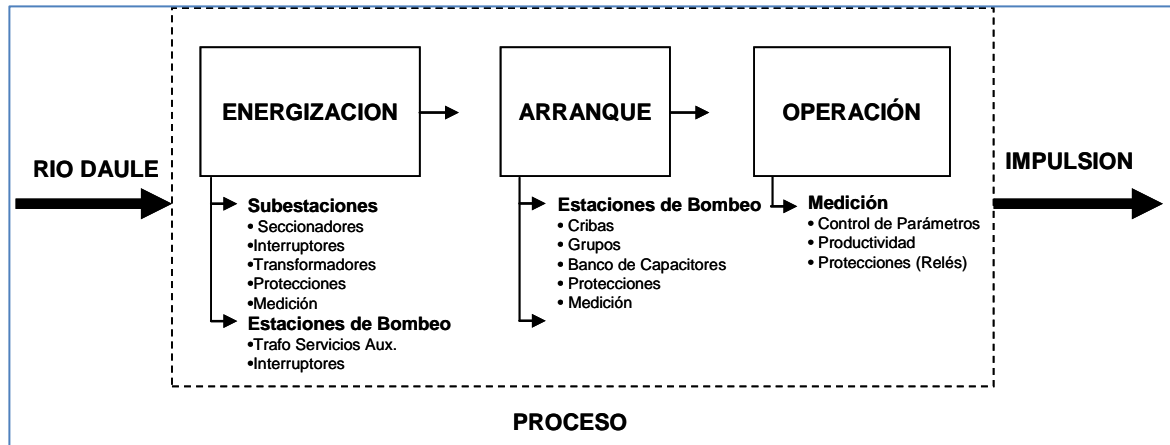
ENERGIZACION

ARRANQUE

OPERACIÓN

RIO DAULE

IMPULSION

Subestaciones
• Seccionadores
•Interruptores
•Transformadores
•Protecciones
•Medición

Estaciones de Bombeo
•Trafo Servicios Aux.
•Interruptores

Estaciones de Bombeo
• Cribas
• Grupos
• Banco de Capacitores
• Protecciones
• Medición

Medición
• Control de Parámetros
• Productividad
• Protecciones (Relés)

PROCESO